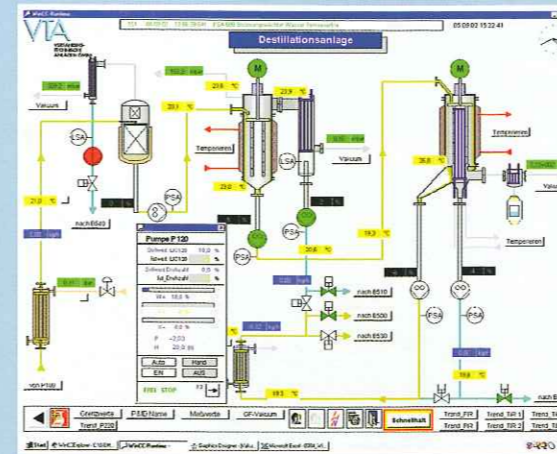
WinCC Runtime

VTA

Destillationsanlage

05.09.02 15:32:41

M

M

Vakuum

Temperieren

Temperieren

Vakuum

Temperieren

Temperieren

LSA

LSA

PSA

PSA

PSA

PSA

PSA

nach B503

nach B510

nach B500

nach B530

von P100

°C

°C

°C

°C

°C

°C

°C

°C

°C

°C

Pumpe P 120

Sollwert LIC120

Istwert LIC120

Sollwert Drehzahl

Ist Drehzahl

W=

X=

P

H

Auto

Hand

EIN

AUS

Grenzwerte

Trend_P220

P&I-Name

Meßwerte

GF-Vakuum

Schnellhalt

Trend_FIR

Trend_FIR

Trend_TIR 1

Trend_TIR 2

Trend

Trend

nach B5

Start

WinCC Explorer

WinCC Runtime

Graphics Designer

Microsoft Excel